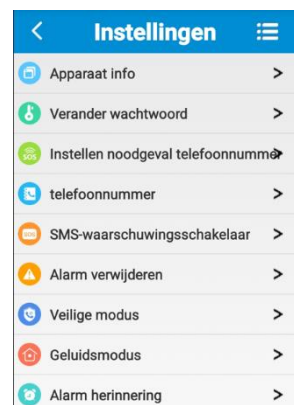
<

Instellingen

Apparaat info >

Verander wachtwoord >

SOS Instellen noodgeval telefoonnummer >

telefoonnummer >

SMS SMS-waarschuwingsschakelaar >

Alarm verwijderen >

Veilige modus >

Geluidsmodus >

Alarm herinnering >